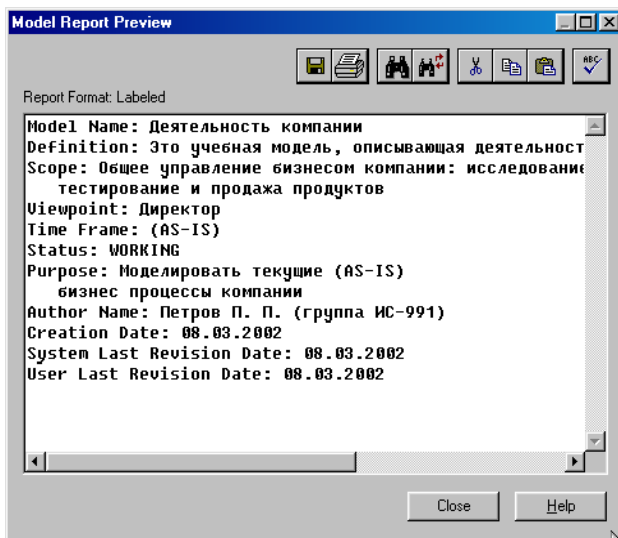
Model Report Preview

Report Format: Labeled

Model Name: Деятельность компании
Definition: Это учебная модель, описывающая деятельност
Scope: Общее управление бизнесом компании: исследование
тестирование и продажа продуктов
Viewpoint: Директор
Time Frame: (AS-IS)
Status: WORKING
Purpose: Моделировать текущие (AS-IS)
бизнес процессы компании
Author Name: Петров П. П. (группа ИС-991)
Creation Date: 08.03.2002
System Last Revision Date: 08.03.2002
User Last Revision Date: 08.03.2002

Close
Help